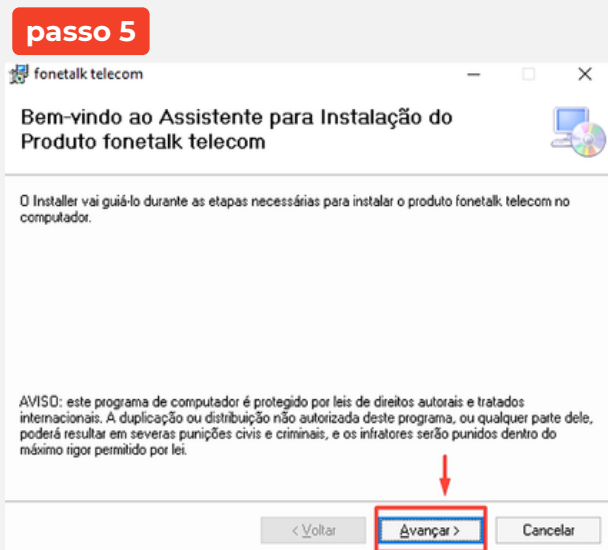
passo 5

fonetalk telecom

Bem-vindo ao Assistente para Instalação do Produto fonetalk telecom

O Installer vai guiá-lo durante as etapas necessárias para instalar o produto fonetalk telecom no computador.

AVISO: este programa de computador é protegido por leis de direitos autorais e tratados internacionais. A duplicação ou distribuição não autorizada deste programa, ou qualquer parte dele, poderá resultar em severas punições civis e criminais, e os infratores serão punidos dentro do máximo rigor permitido por lei.

< Voltar
Avançar >
Cancelar